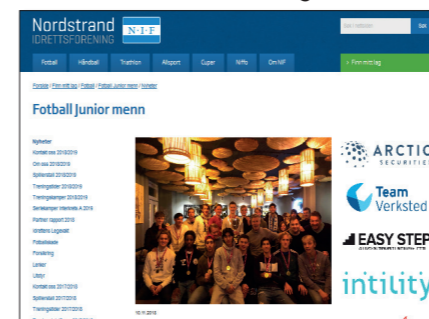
Nordstrand IDRETTSFORENING N·I·F

Søk nettsiden Søk

Fotball Håndball Triathlon Allsport Cuper Niffo Om NIF

» Finn mitt lag

Forside / Finn mitt lag / Fotball / Fotball Junior menn / Nyheter

Fotball Junior menn

Nyheter
Kontakt oss 2018/2019
Om oss 2018/2019
Spilleroversikt 2018/2019
Treningstider 2018/2019
Treningskamper 2018/2019
Serikamper Interkrets A 2019
Partner rapport 2019
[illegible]
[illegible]
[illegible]
Lenker
Utstyr
Kontakt oss 2017/2018
Spilleroversikt 2017/2018
Treningstider 2017/2018

10.11.2018

ARCTIC SECURITIES
Team Verksted
EASY STEP
intility